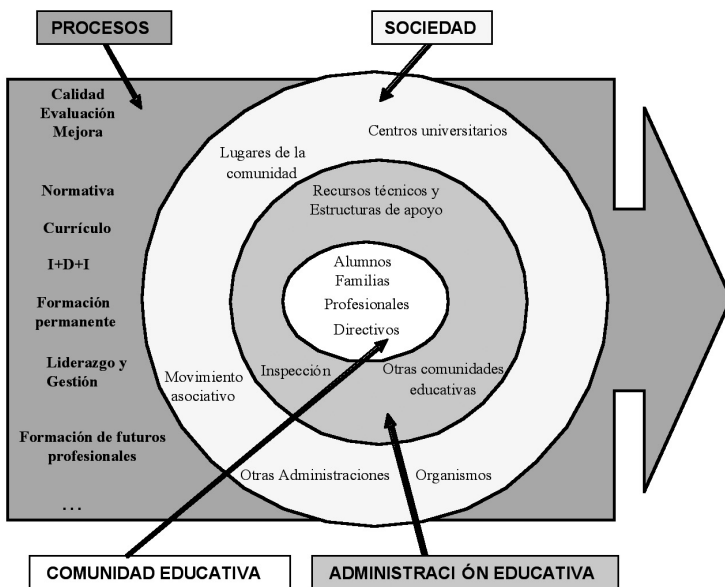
PROCESOS

SOCIEDAD

Calidad
Evaluación
Mejora

Normativa

Currículo

I+D+I

Formación permanente

Liderazgo y Gestión

Formación de futuros profesionales

...

Centros universitarios

Lugares de la comunidad

Recursos técnicos y Estructuras de apoyo

Alumnos
Familias
Profesionales
Directivos

Movimiento asociativo

Inspección

Otras comunidades educativas

Otras Administraciones

Organismos

COMUNIDAD EDUCATIVA

ADMINISTRACI ÓN EDUCATIVA